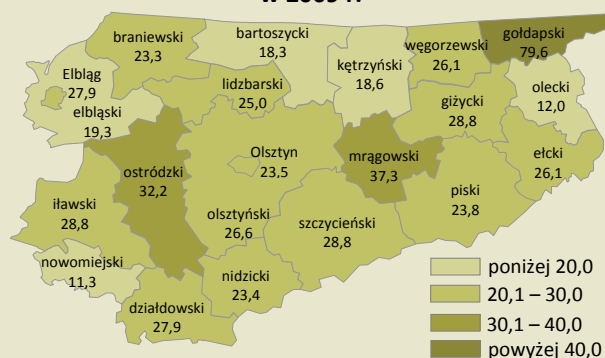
w 2009 r.

braniewski
23,3

bartoszycki
18,3

węgorzewski
26,1

gołdapski
79,6

Elbląg
27,9

elbląski
19,3

kętrzyński
18,6

lidzbarski
25,0

olecki
12,0

giżycki
28,8

ostródzki
32,2

Olsztyn
23,5

mrągowski
37,3

ełcki
26,1

iławski
28,8

olsztyński
26,6

szczycieński
28,8

piski
23,8

nowomiejski
11,3

nidzicki
23,4

działdowski
27,9

poniżej 20,0
20,1 – 30,0
30,1 – 40,0
powyżej 40,0